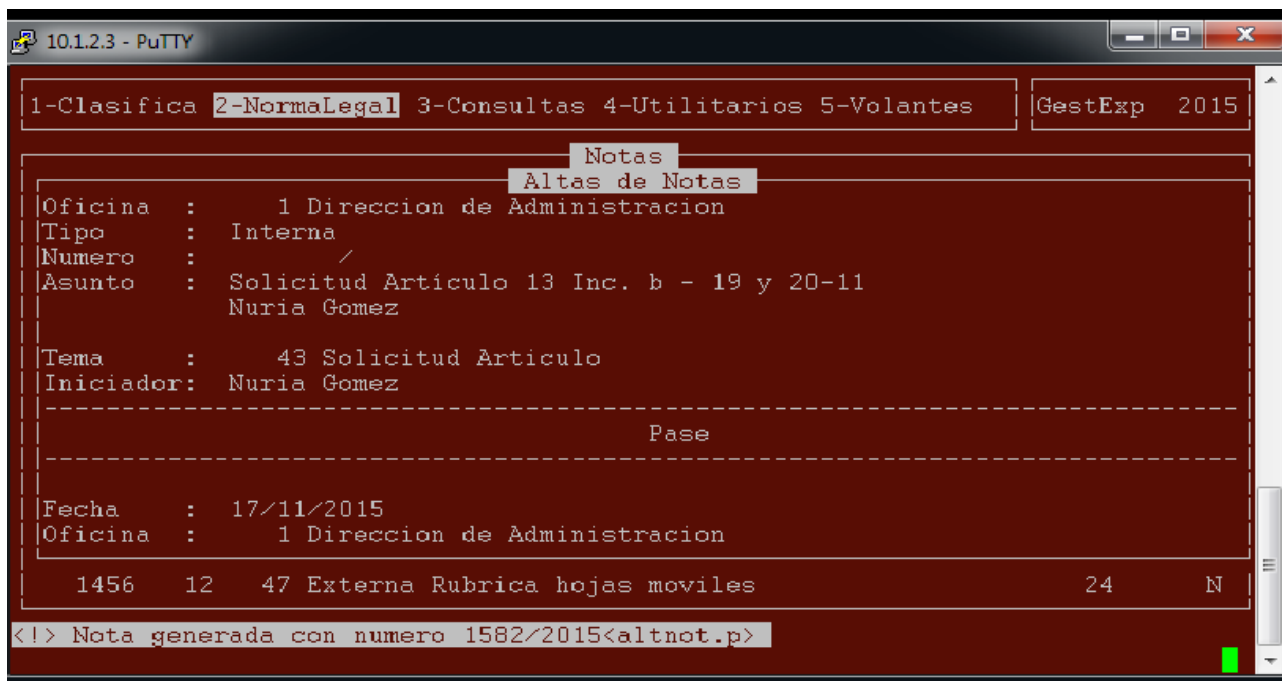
10.1.2.3 - PuTTY

1-Clasifica 2-NormaLegal 3-Consultas 4-Utilitarios 5-Volantes | GestExp 2015

Notas
Altas de Notas
Oficina : 1 Direccion de Administracion
Tipo : Interna
Numero : /
Asunto : Solicitud Artículo 13 Inc. b - 19 y 20-11
Nuria Gomez

Tema : 43 Solicitud Articulo
Iniciador: Nuria Gomez
------------------------------------------------------------------------
Pase
------------------------------------------------------------------------

Fecha : 17/11/2015
Oficina : 1 Direccion de Administracion

1456 12 47 Externa Rubrica hojas moviles 24 N

<!> Nota generada con numero 1582/2015<altnot.p>